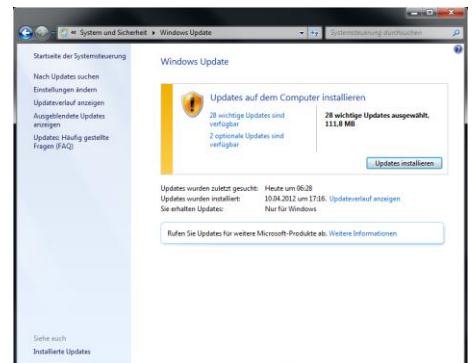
« System und Sicherheit ▸ Windows Update

Systemsteuerung durchsuchen

Startseite der Systemsteuerung

Nach Updates suchen

Einstellungen ändern

Updateverlauf anzeigen

Ausgeblendete Updates anzeigen

Updates: Häufig gestellte Fragen (FAQ)

Windows Update

Updates auf dem Computer installieren

28 wichtige Updates sind verfügbar

2 optionale Updates sind verfügbar

28 wichtige Updates ausgewählt, 111,8 MB

Updates installieren

Updates wurden zuletzt gesucht: Heute um 06:28

Updates wurden installiert: 10.04.2012 um 17:16. Updateverlauf anzeigen

Sie erhalten Updates: Nur für Windows

Rufen Sie Updates für weitere Microsoft-Produkte ab. Weitere Informationen

Siehe auch

Installierte Updates